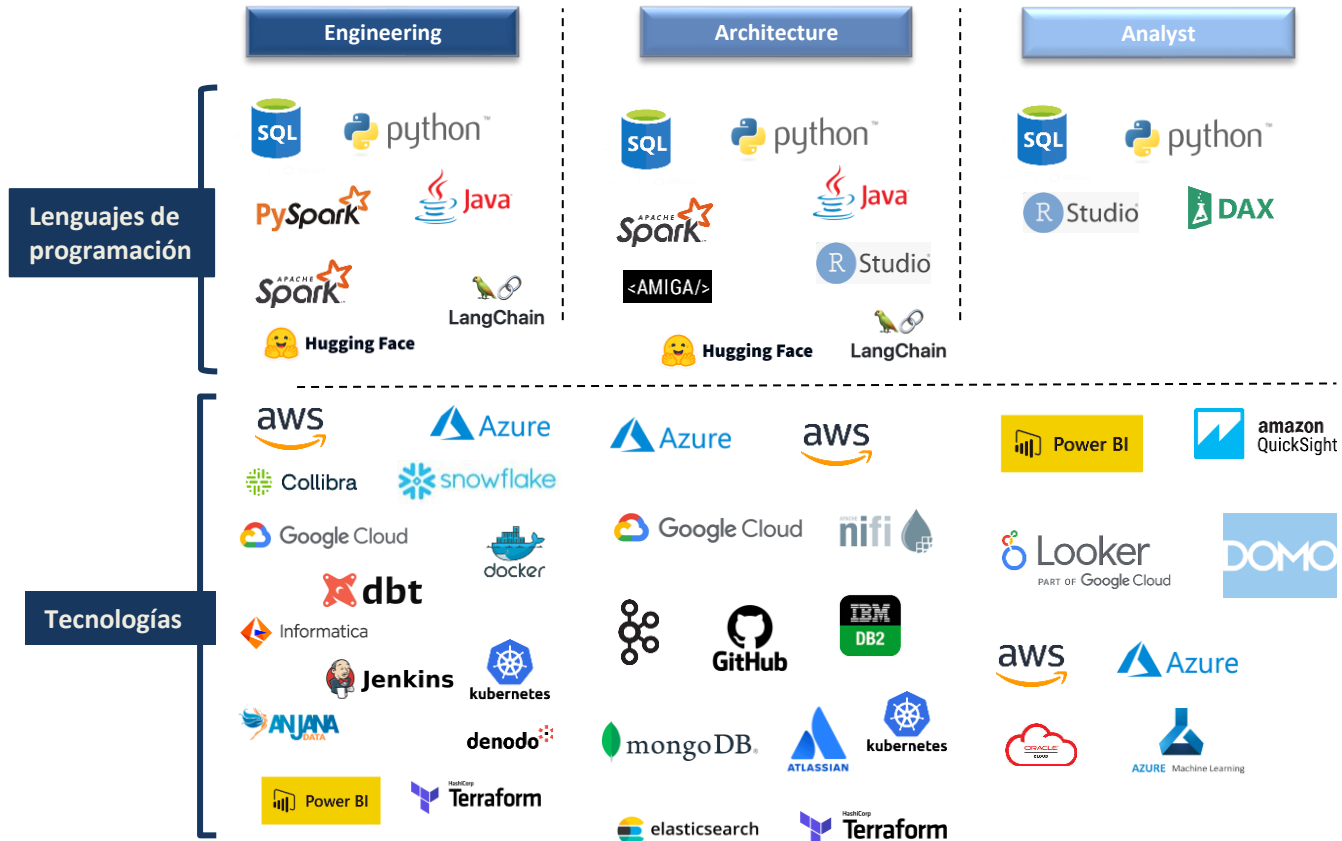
Engineering

Architecture

Analyst

Lenguajes de programación

SQL python™
PySpark Java
APACHE Spark
LangChain
Hugging Face

SQL python™
APACHE Spark
Java
R Studio
<AMIGA/>
Hugging Face
LangChain

SQL python™
R Studio
DAX

Tecnologías

aws
Azure
Collibra
snowflake
Google Cloud
docker
dbt
Informatica
Jenkins
kubernetes
ANJANA DATA
denodo
Power BI
HashiCorp Terraform

Azure
aws
Google Cloud
APACHE nifi
GitHub
IBM DB2
mongoDB.
ATLASSIAN
kubernetes
elasticsearch
HashiCorp Terraform

Power BI
amazon QuickSight
Looker PART OF Google Cloud
DOMO
aws
Azure
ORACLE CLOUD
AZURE Machine Learning